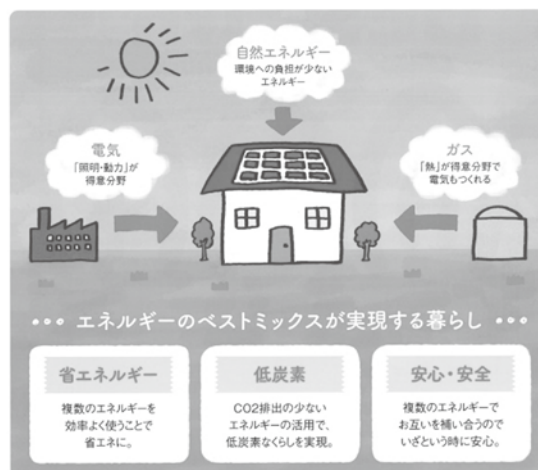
自然エネルギー
環境への負担が少ない エネルギー

電気
「照明・動力」が 得意分野

ガス
「熱」が得意分野で 電気もつくれる

••• エネルギーのベストミックスが実現する暮らし •••

省エネルギー
複数のエネルギーを 効率よく使うことで 省エネに。

低炭素
CO2排出の少ない エネルギーの活用で、 低炭素なくらしを実現。

安心・安全
複数のエネルギーで お互いを補い合うので いざという時に安心。